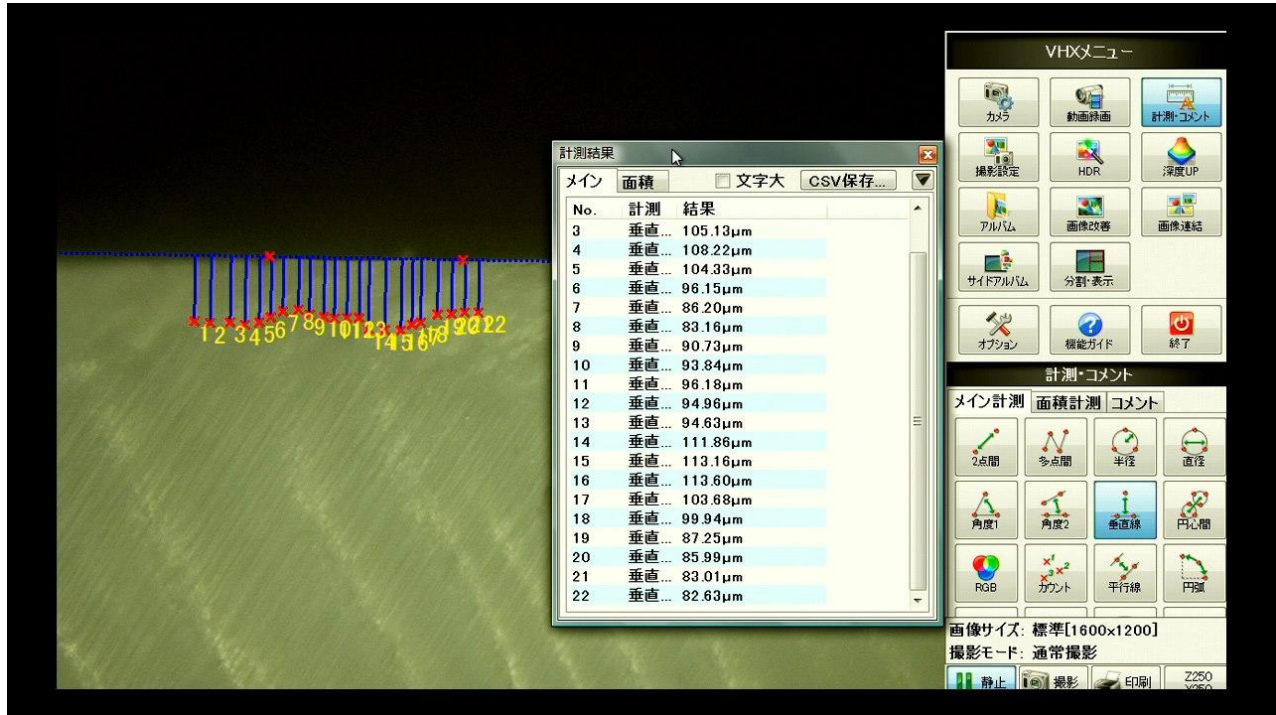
1 2 3 4 5 6 7 8 9 10 11 12 13 14 15 16 17 18 19 20 21 22

計測結果

メイン 面積 文字大 CSV保存...

| No. | 計測 | 結果 |
|---|---|---|
| 3 | 垂直... | 105.13μm |
| 4 | 垂直... | 108.22μm |
| 5 | 垂直... | 104.33μm |
| 6 | 垂直... | 96.15μm |
| 7 | 垂直... | 86.20μm |
| 8 | 垂直... | 83.16μm |
| 9 | 垂直... | 90.73μm |
| 10 | 垂直... | 93.84μm |
| 11 | 垂直... | 96.18μm |
| 12 | 垂直... | 94.96μm |
| 13 | 垂直... | 94.63μm |
| 14 | 垂直... | 111.86μm |
| 15 | 垂直... | 113.16μm |
| 16 | 垂直... | 113.60μm |
| 17 | 垂直... | 103.68μm |
| 18 | 垂直... | 99.94μm |
| 19 | 垂直... | 87.25μm |
| 20 | 垂直... | 85.99μm |
| 21 | 垂直... | 83.01μm |
| 22 | 垂直... | 82.63μm |

VHXメニュー

カメラ 動画録画 計測・コメント
撮影設定 HDR 深度UP
アルバム 画像改善 画像連結
サイドアルバム 分割・表示
オプション 機能ガイド 終了

計測・コメント

メイン計測 面積計測 コメント

2点間 多点間 半径 直径
角度1 角度2 垂直線 円心間
RGB カウント 平行線 円弧

画像サイズ: 標準[1600x1200]
撮影モード: 通常撮影

静止 撮影 印刷 Z250